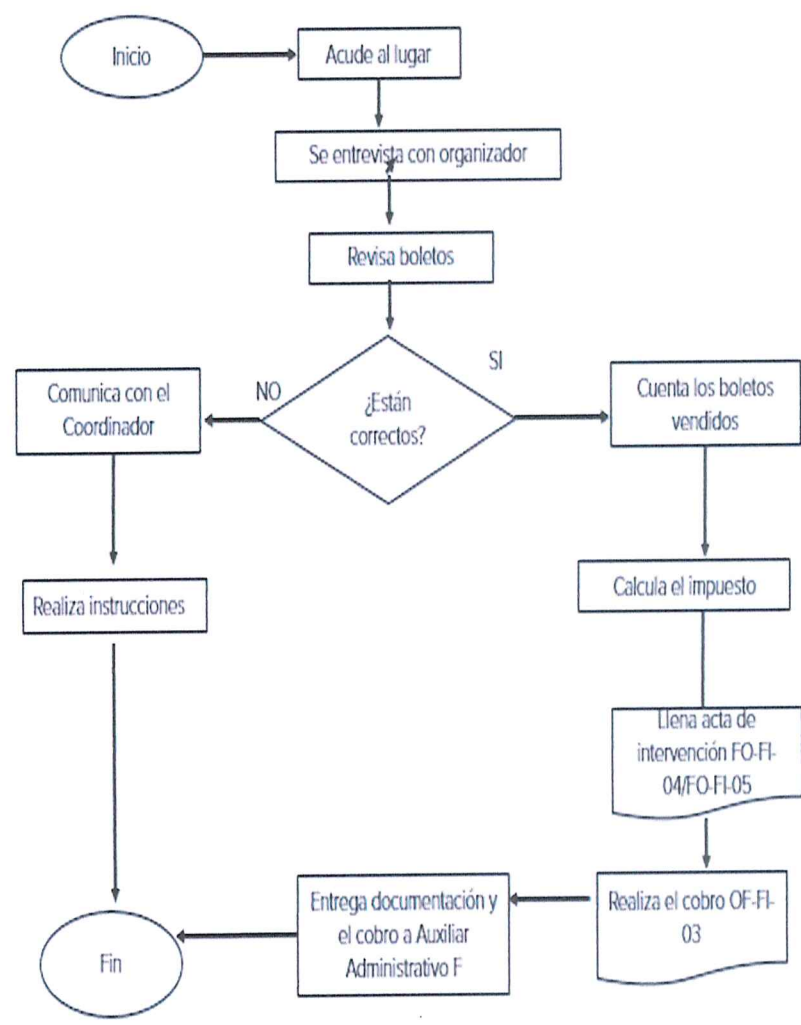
Inicio

Acude al lugar

Se entrevista con organizador

Revisa boletos

¿Están correctos?

NO

SI

Comunica con el Coordinador

Cuenta los boletos vendidos

Realiza instrucciones

Calcula el impuesto

Llena acta de intervención FO-FI-04/FO-FI-05

Realiza el cobro OF-FI-03

Entrega documentación y el cobro a Auxiliar Administrativo F

Fin